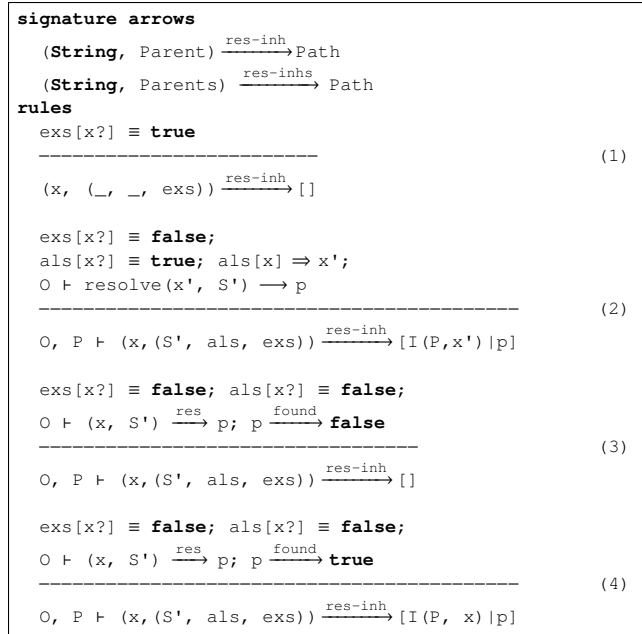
**signature arrows**

(**String**, Parent) $\xrightarrow{\text{res-inh}}$ Path

(**String**, Parents) $\xrightarrow{\text{res-inhs}}$ Path

**rules**

exs[x?] ≡ **true**

———————————————— (1)

(x, (_, _, exs)) $\xrightarrow{\text{res-inh}}$ []

exs[x?] ≡ **false**;

als[x?] ≡ **true**; als[x] ⇒ x';

O ⊢ resolve(x', S') ⟶ p

———————————————— (2)

O, P ⊢ (x,(S', als, exs)) $\xrightarrow{\text{res-inh}}$ [I(P,x')|p]

exs[x?] ≡ **false**; als[x?] ≡ **false**;

O ⊢ (x, S') $\xrightarrow{\text{res}}$ p; p $\xrightarrow{\text{found}}$ **false**

———————————————— (3)

O, P ⊢ (x,(S', als, exs)) $\xrightarrow{\text{res-inh}}$ []

exs[x?] ≡ **false**; als[x?] ≡ **false**;

O ⊢ (x, S') $\xrightarrow{\text{res}}$ p; p $\xrightarrow{\text{found}}$ **true**

———————————————— (4)

O, P ⊢ (x,(S', als, exs)) $\xrightarrow{\text{res-inh}}$ [I(P, x)|p]